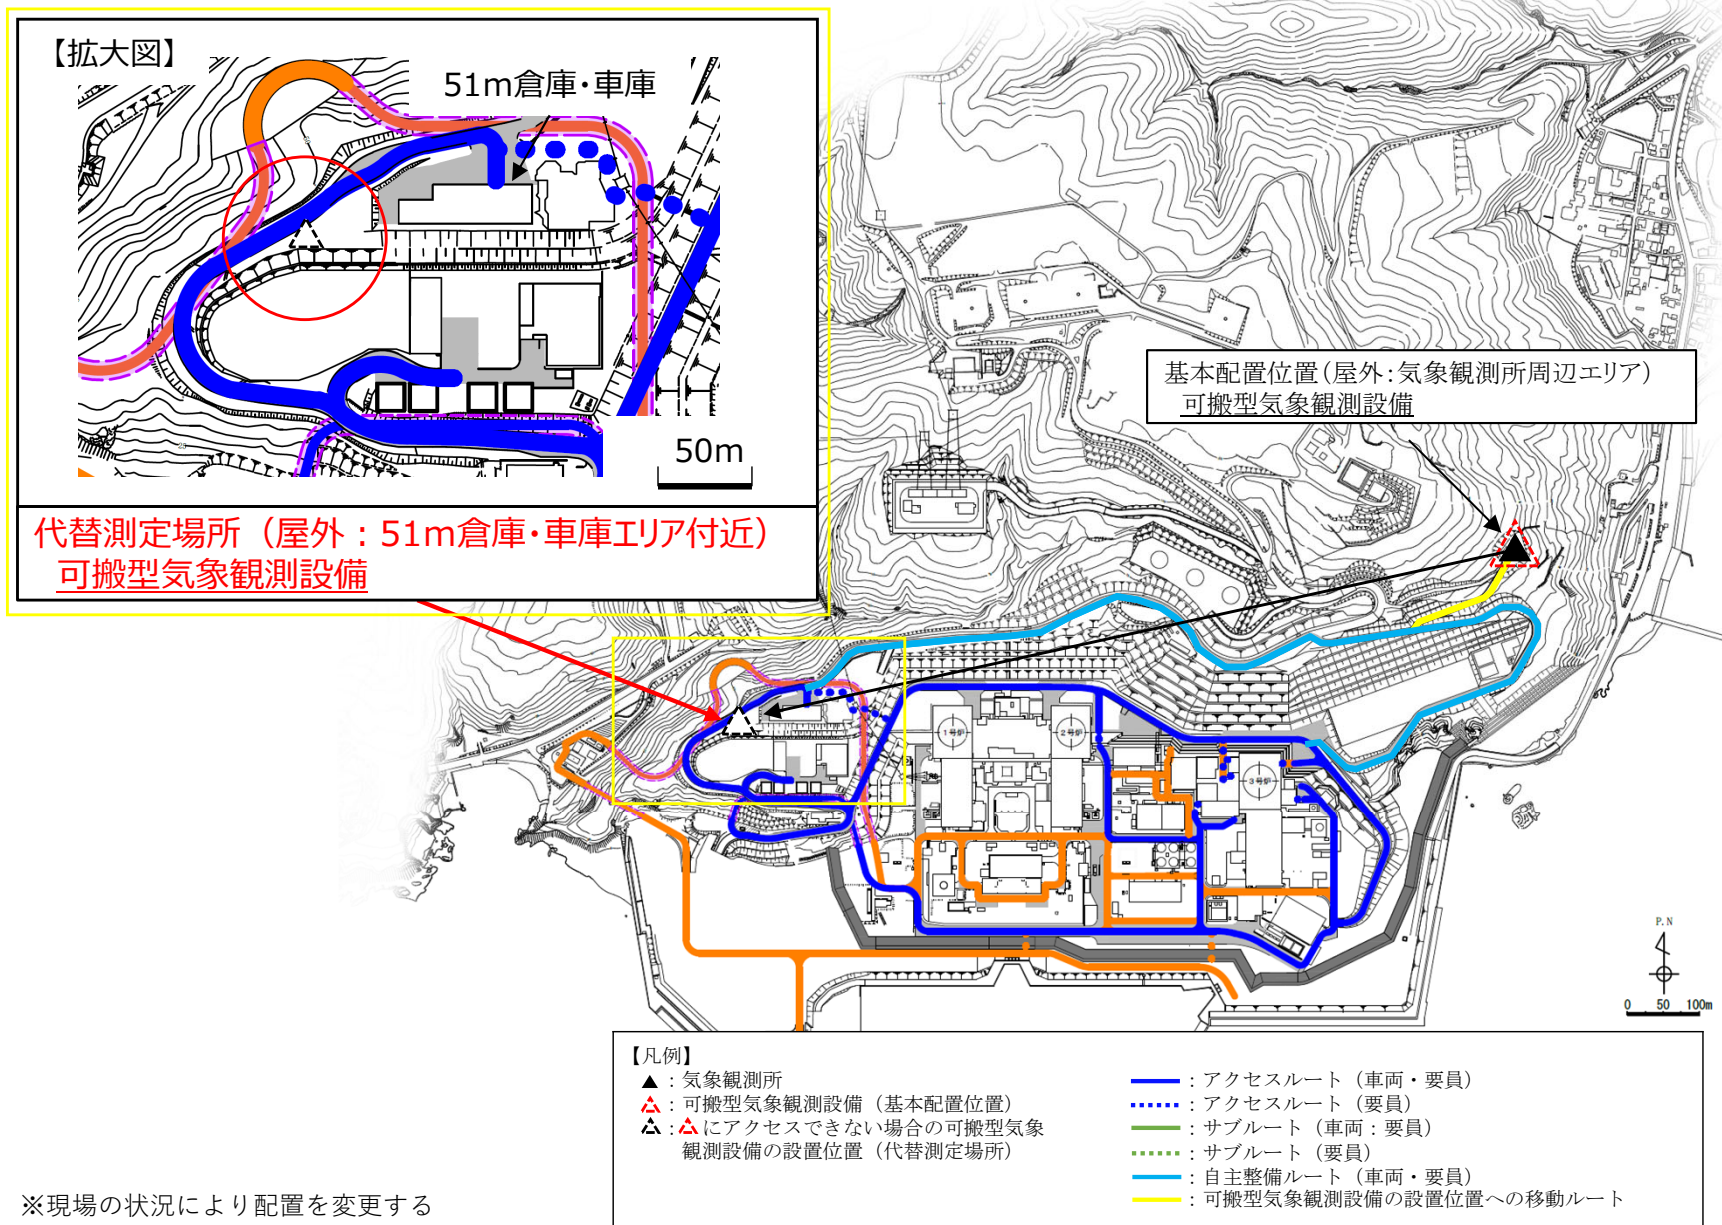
【拡大図】

51m倉庫・車庫

50m

代替測定場所（屋外：51m倉庫・車庫エリア付近）
可搬型気象観測設備

基本配置位置（屋外：気象観測所周辺エリア）
可搬型気象観測設備

1号炉

2号炉

3号炉

P. N

0 50 100m

【凡例】
▲：気象観測所
△：可搬型気象観測設備（基本配置位置）
△：△にアクセスできない場合の可搬型気象観測設備の設置位置（代替測定場所）

：アクセスルート（車両・要員）
：アクセスルート（要員）
：サブルート（車両：要員）
：サブルート（要員）
：自主整備ルート（車両・要員）
：可搬型気象観測設備の設置位置への移動ルート

※現場の状況により配置を変更する